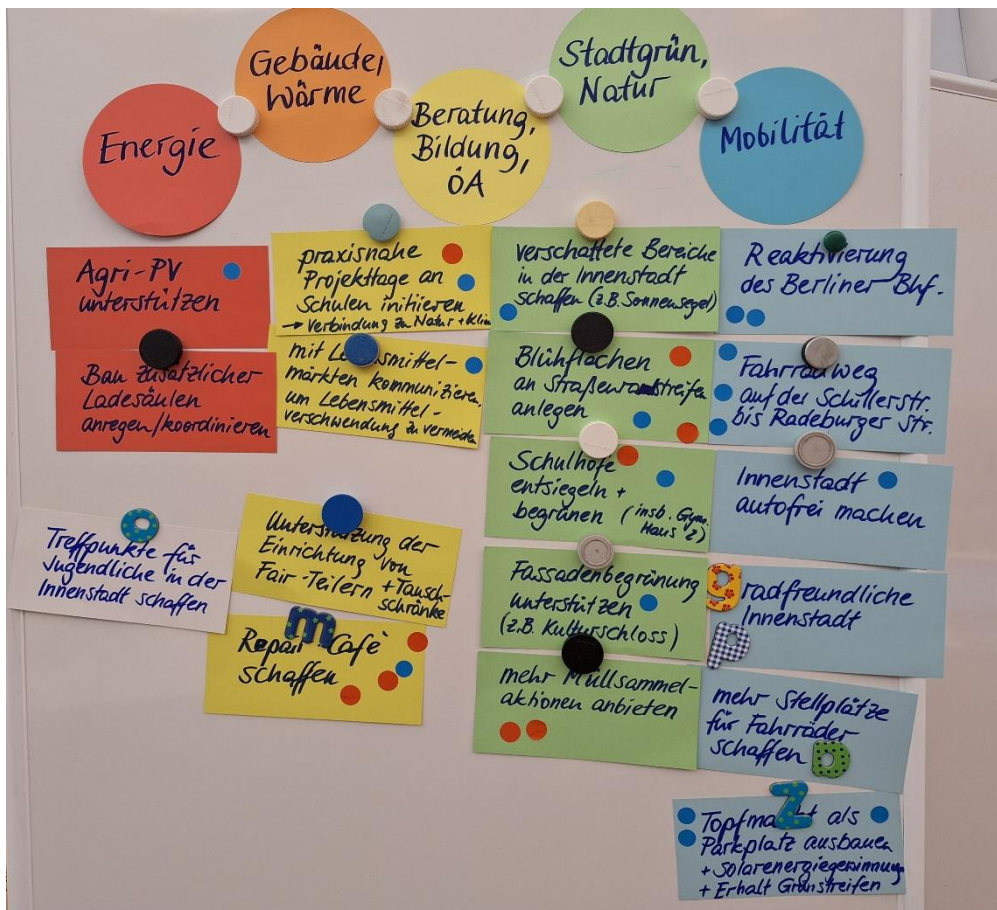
Energie

Gebäude/ Wärme

Beratung, Bildung, ÖA

Stadtgrün, Natur

Mobilität

Agri-PV unterstützen

Bau zusätzlicher Ladesäulen anregen/koordinieren

praxisnahe Projekttage an Schulen initiieren → Verbindung zu Natur + Kli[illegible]

mit Lebensmittelmärkten kommunizieren, um Lebensmittelverschwendung zu vermeiden

Verschattete Bereiche in der Innenstadt schaffen (z.B. Sonnensegel)

Blühflächen an Straßenrandstreifen anlegen

Schulhöfe entsiegeln + begrünen (insb. Gym. Haus 2)

Fassadenbegrünung unterstützen (z.B. Kulturschloss)

mehr Müllsammelaktionen anbieten

Reaktivierung des Berliner Bhf.

Fahrradweg auf der Schillerstr. bis Radeburger Str.

Innenstadt autofrei machen

radfreundliche Innenstadt

mehr Stellplätze für Fahrräder schaffen

Topfmarkt als Parkplatz ausbauen + Solarenergiegewinnung + Erhalt Grünstreifen

Treffpunkte für Jugendliche in der Innenstadt schaffen

Unterstützung der Einrichtung von Fair-Teilern + Tauschschränke

Repair Café schaffen